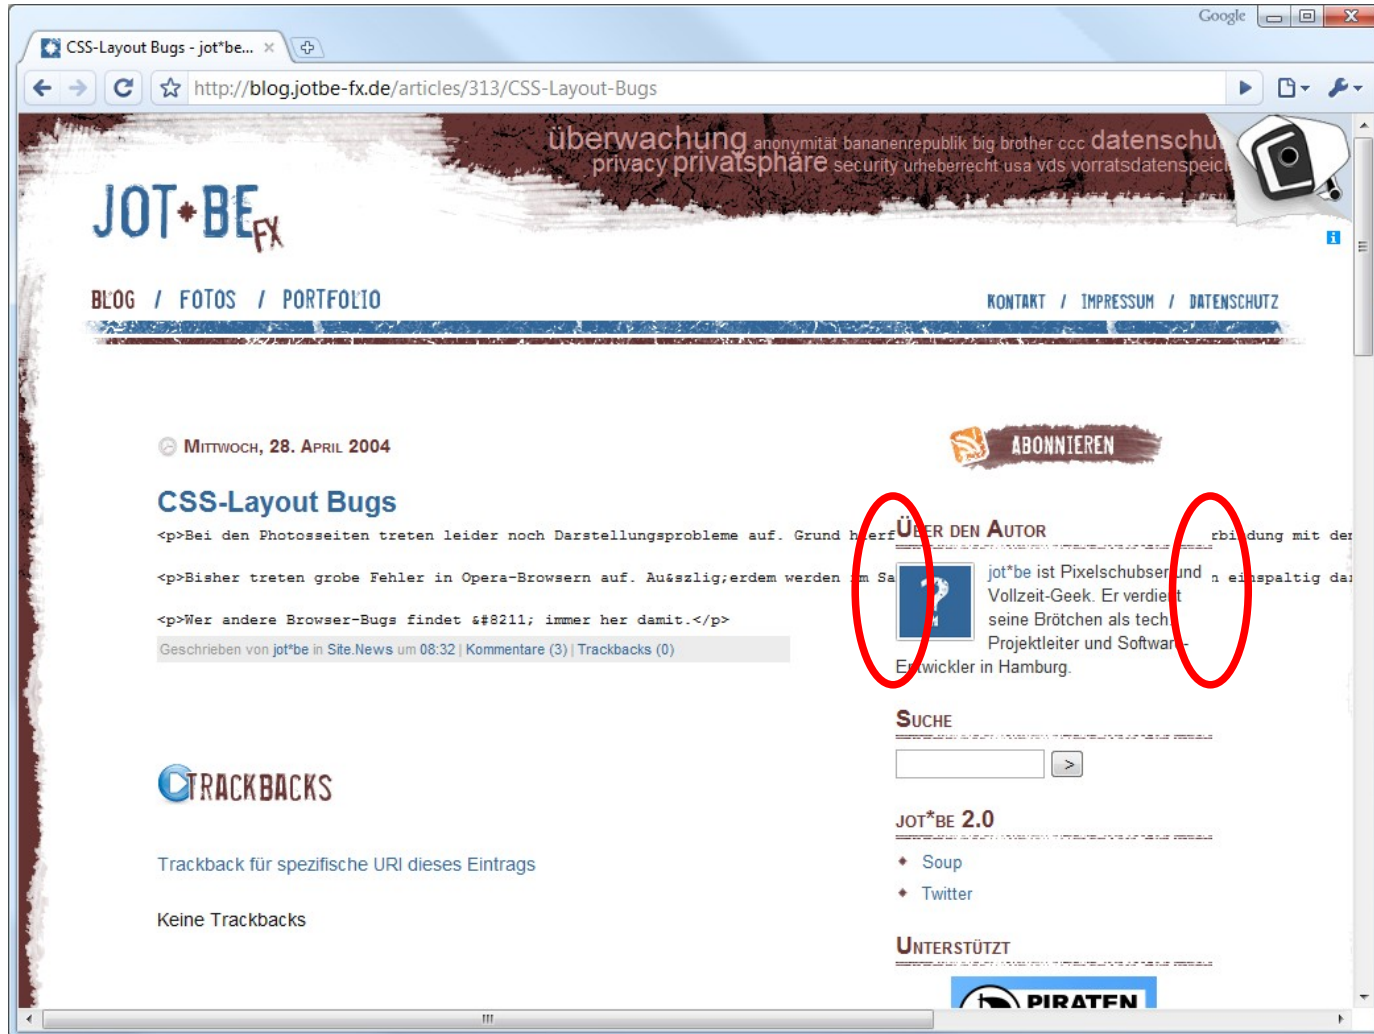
Google

CSS-Layout Bugs - jot*be...

http://blog.jotbe-fx.de/articles/313/CSS-Layout-Bugs

überwachung anonymität bananenrepublik big brother ccc datenschu privacy privatsphäre security urheberrecht usa vds vorratsdatenspeic

JOT*BE FX

BLOG / FOTOS / PORTFOLIO

KONTAKT / IMPRESSUM / DATENSCHUTZ

Mittwoch, 28. April 2004

CSS-Layout Bugs

<p>Bei den Photoseiten treten leider noch Darstellungsprobleme auf. Grund hierf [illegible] rbindung mit der

<p>Bisher treten grobe Fehler in Opera-Browsern auf. Au&szlig;erdem werden im Sa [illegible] n einspaltig dar

<p>Wer andere Browser-Bugs findet &#8211; immer her damit.</p>

Geschrieben von jot*be in Site.News um 08:32 | Kommentare (3) | Trackbacks (0)

TRACKBACKS

Trackback für spezifische URI dieses Eintrags

Keine Trackbacks

ABONNIEREN

Über den Autor

jot*be ist Pixelschubser und Vollzeit-Geek. Er verdient seine Brötchen als tech. Projektleiter und Software-Entwickler in Hamburg.

Suche

>

jot*be 2.0

Soup

Twitter

Unterstützt

PIRATEN